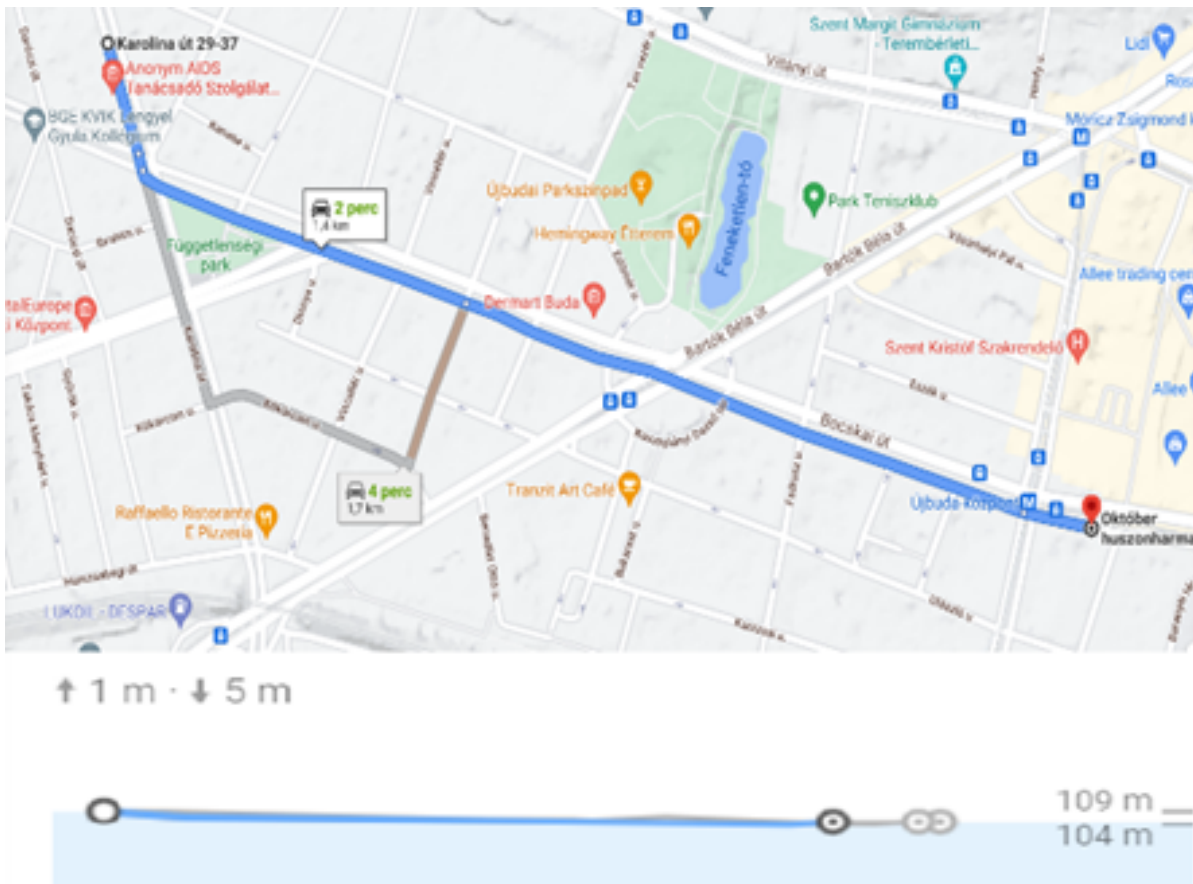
Karolina út 29-37
Anonym AIDS Tanácsadó Szolgálat...
BGE KVIK Lengyel Gyula Kollégium
Szent Margit Gimnázium - Terembérleti...
Lidl
Villányi út
Móricz Zsigmond k
Újbudai Parkszínpad
Hemingway Étterem
Feneketlen-tó
Park Teniszklub
2 perc
1,4 km
Függetlenségi park
Bartók Béla út
Allee trading cen
talEurope
i Központ
Dermart Buda
Szent Kristóf Szakrendelő
Allee
Bocskai út
Tranzit Art Café
4 perc
1,7 km
Raffaello Ristorante E Pizzeria
Újbuda-központ
Október huszonharma
Hunyadi ut
LUKOIL - DESPAR
↑ 1 m · ↓ 5 m
109 m
104 m